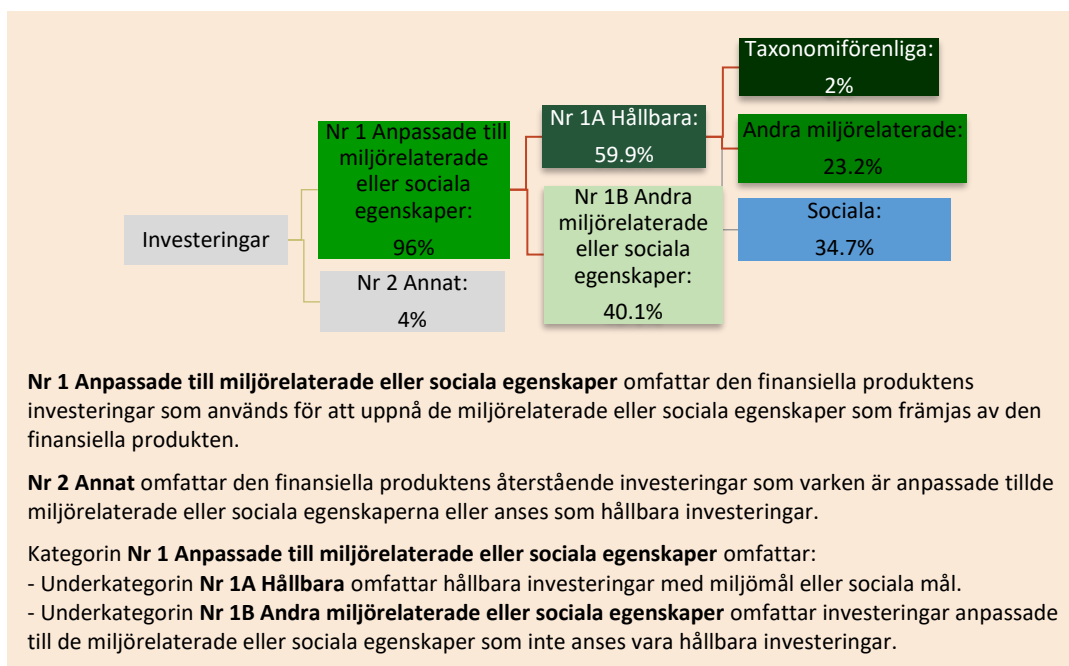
Investeringar

Nr 1 Anpassade till miljörelaterade eller sociala egenskaper: 96%

Nr 2 Annat: 4%

Nr 1A Hållbara: 59.9%

Nr 1B Andra miljörelaterade eller sociala egenskaper: 40.1%

Taxonomiförenliga: 2%

Andra miljörelaterade: 23.2%

Sociala: 34.7%

**Nr 1 Anpassade till miljörelaterade eller sociala egenskaper** omfattar den finansiella produktens investeringar som används för att uppnå de miljörelaterade eller sociala egenskaper som främjas av den finansiella produkten.

**Nr 2 Annat** omfattar den finansiella produktens återstående investeringar som varken är anpassade tillde miljörelaterade eller sociala egenskaperna eller anses som hållbara investeringar.

Kategorin **Nr 1 Anpassade till miljörelaterade eller sociala egenskaper** omfattar:
- Underkategorin **Nr 1A Hållbara** omfattar hållbara investeringar med miljömål eller sociala mål.
- Underkategorin **Nr 1B Andra miljörelaterade eller sociala egenskaper** omfattar investeringar anpassade till de miljörelaterade eller sociala egenskaper som inte anses vara hållbara investeringar.